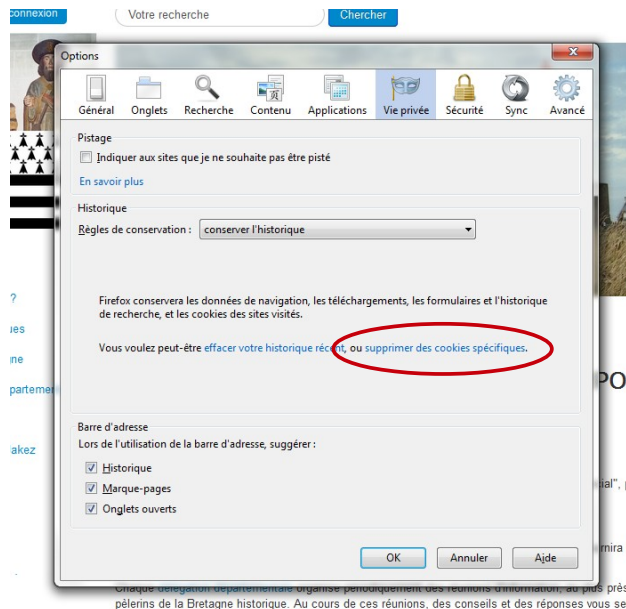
connexion

Votre recherche

Chercher

Options

Général Onglets Recherche Contenu Applications Vie privée Sécurité Sync Avancé

Pistage

Indiquer aux sites que je ne souhaite pas être pisté

En savoir plus

Historique

Règles de conservation : conserver l'historique

Firefox conservera les données de navigation, les téléchargements, les formulaires et l'historique de recherche, et les cookies des sites visités.

Vous voulez peut-être effacer votre historique récent, ou supprimer des cookies spécifiques.

Barre d'adresse

Lors de l'utilisation de la barre d'adresse, suggérer :

Historique

Marque-pages

Onglets ouverts

OK Annuler Aide

?

ues

ne

partemen

akez

PO

ial",

mira

Chaque délégation départementale organise périodiquement des réunions d'information, au plus près

pèlerins de la Bretagne historique. Au cours de ces réunions, des conseils et des réponses vous se